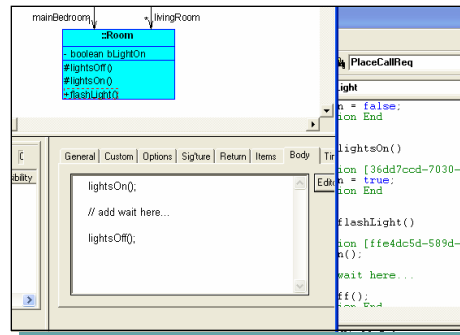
mainBedroom
livingRoom
::Room
- boolean bLightOn
#lightsOff()
#lightsOn()
+ flashLight()

PlaceCallReq
ight
n = false;
ion End

lightsOn()

ion [36dd7ccd-7030-
n = true;
ion End

flashLight()

ion [ffe4dc5d-589d-
n();

wait here...

ff();

sibility

General | Custom | Options | Sig'ture | Return | Items | Body | Ti
Edit

lightsOn();

// add wait here...

lightsOff();